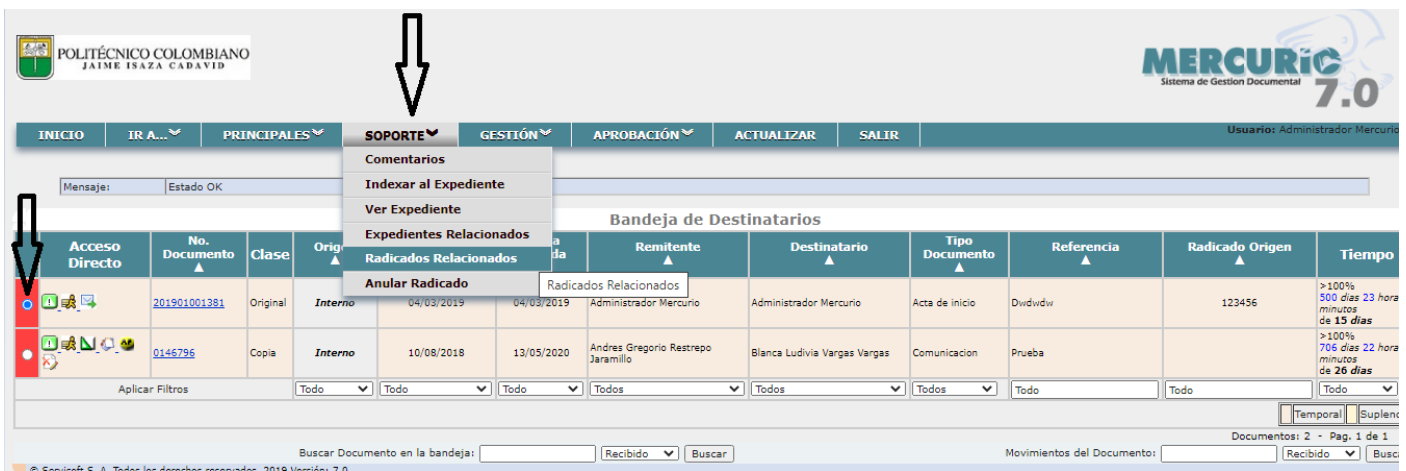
POLITÉCNICO COLOMBIANO
JAIME ISAZA CADAVID

MERCURIO
Sistema de Gestion Documental
7.0

INICIO | IR A... | PRINCIPALES | SOPORTE | GESTIÓN | APROBACIÓN | ACTUALIZAR | SALIR

Usuario: Administrador Mercurio

Comentarios
Indexar al Expediente
Ver Expediente
Expedientes Relacionados
Radicados Relacionados
Anular Radicado

Radicados Relacionados

Mensaje: Estado OK

Bandeja de Destinatarios

| Acceso Directo | No. Documento ▲ | Clase | Orig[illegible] | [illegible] | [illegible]a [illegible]da | Remitente ▲ | Destinatario ▲ | Tipo Documento ▲ | Referencia ▲ | Radicado Origen ▲ | Tiempo |
|---|---|---|---|---|---|---|---|---|---|---|---|
| | 201901001381 | Original | Interno | 04/03/2019 | 04/03/2019 | Administrador Mercurio | Administrador Mercurio | Acta de inicio | Dwdwdw | 123456 | >100% 500 días 23 hora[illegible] minutos de 15 días |
| | 0146796 | Copia | Interno | 10/08/2018 | 13/05/2020 | Andres Gregorio Restrepo Jaramillo | Blanca Ludivia Vargas Vargas | Comunicacion | Prueba | | >100% 706 días 22 hora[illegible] minutos de 26 días |
| Aplicar Filtros | | Todo | Todo | Todo | Todo | Todos | Todos | Todos | Todo | Todo | Todo |

Temporal | Suplen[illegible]

Documentos: 2 - Pag. 1 de 1

Buscar Documento en la bandeja: Recibido Buscar
Movimientos del Documento: Recibido Busca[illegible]

© Sevisoft S. A. Todos los derechos reservados. 2019 Versión: 7.0